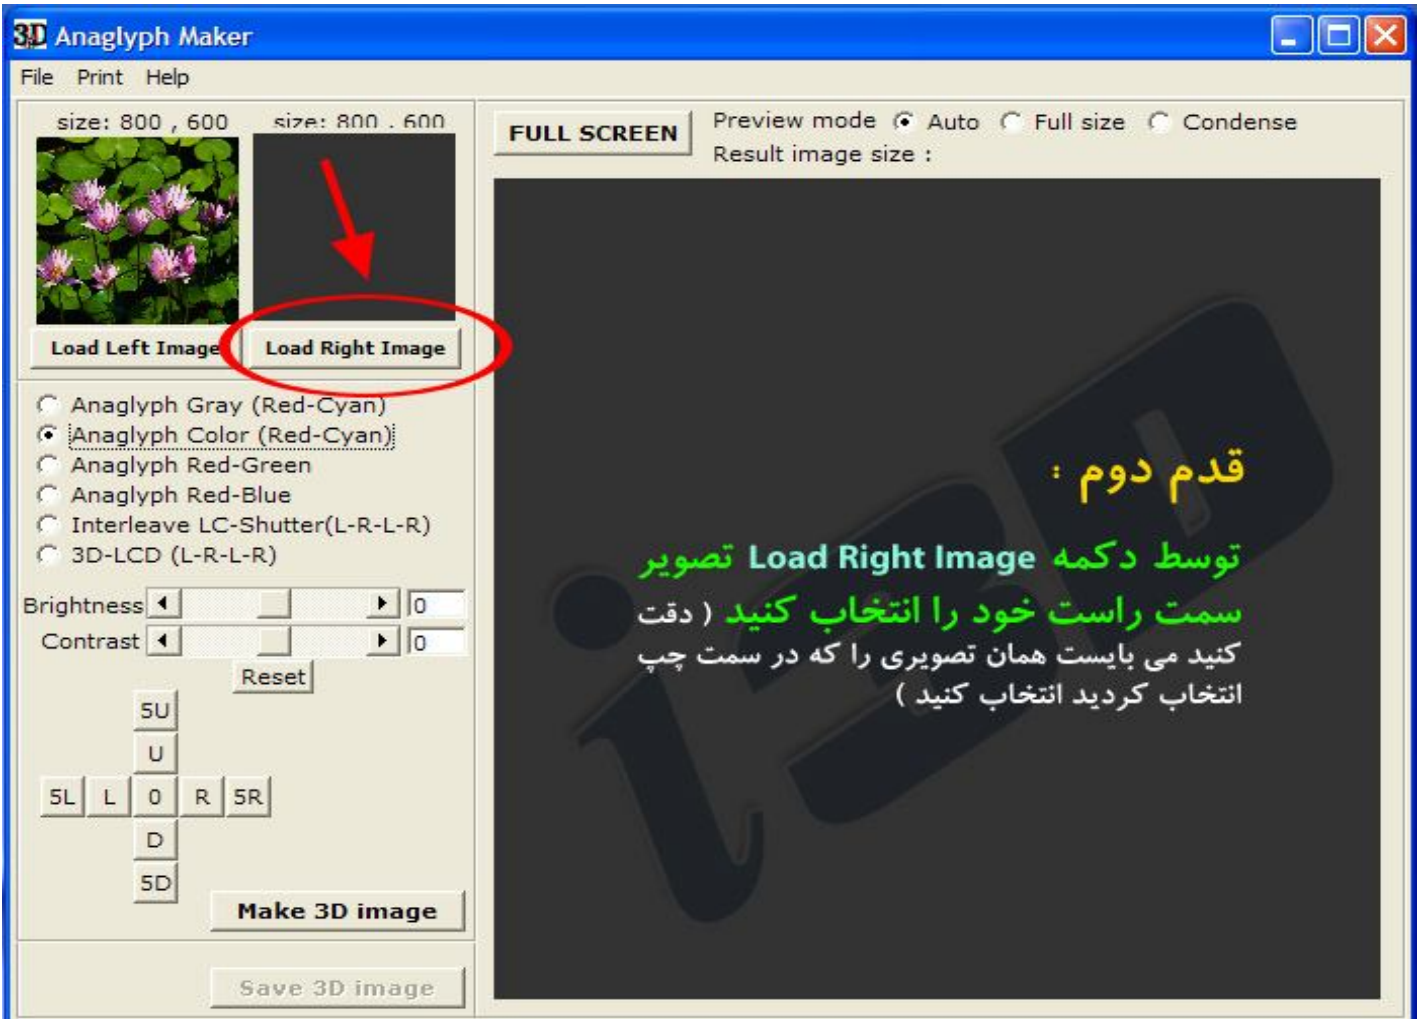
3D Anaglyph Maker

File Print Help

size: 800 , 600 size: 800 , 600

Load Left Image Load Right Image

FULL SCREEN

Preview mode Auto Full size Condense

Result image size :

Anaglyph Gray (Red-Cyan)
Anaglyph Color (Red-Cyan)
Anaglyph Red-Green
Anaglyph Red-Blue
Interleave LC-Shutter(L-R-L-R)
3D-LCD (L-R-L-R)

Brightness 0
Contrast 0
Reset

5U
U
5L L 0 R 5R
D
5D

Make 3D image

Save 3D image

قدم دوم :

توسط دکمه Load Right Image تصویر سمت راست خود را انتخاب کنید ( دقت کنید می بایست همان تصویری را که در سمت چپ انتخاب کردید انتخاب کنید )